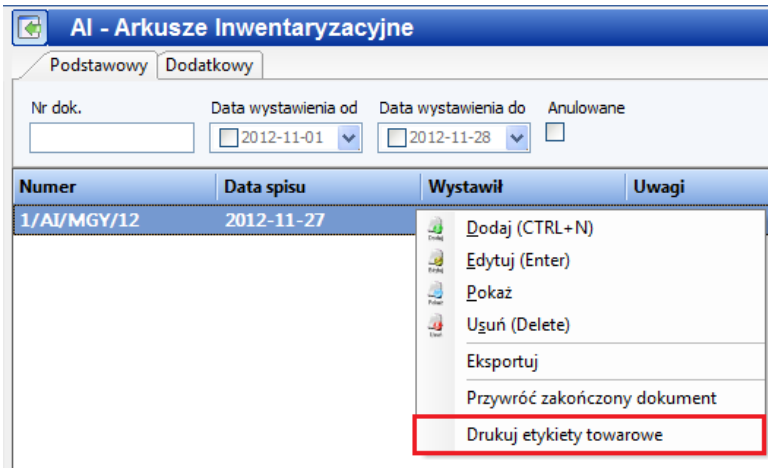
AI - Arkusze Inwentaryzacyjne

Podstawowy | Dodatkowy

Nr dok.

Data wystawienia od 2012-11-01

Data wystawienia do 2012-11-28

Anulowane

| Numer | Data spisu | Wystawił | Uwagi |
|---|---|---|---|
| 1/AI/MGY/12 | 2012-11-27 | | |

Dodaj (CTRL+N)
Edytuj (Enter)
Pokaż
Usuń (Delete)
Eksportuj
Przywróć zakończony dokument
Drukuj etykiety towarowe